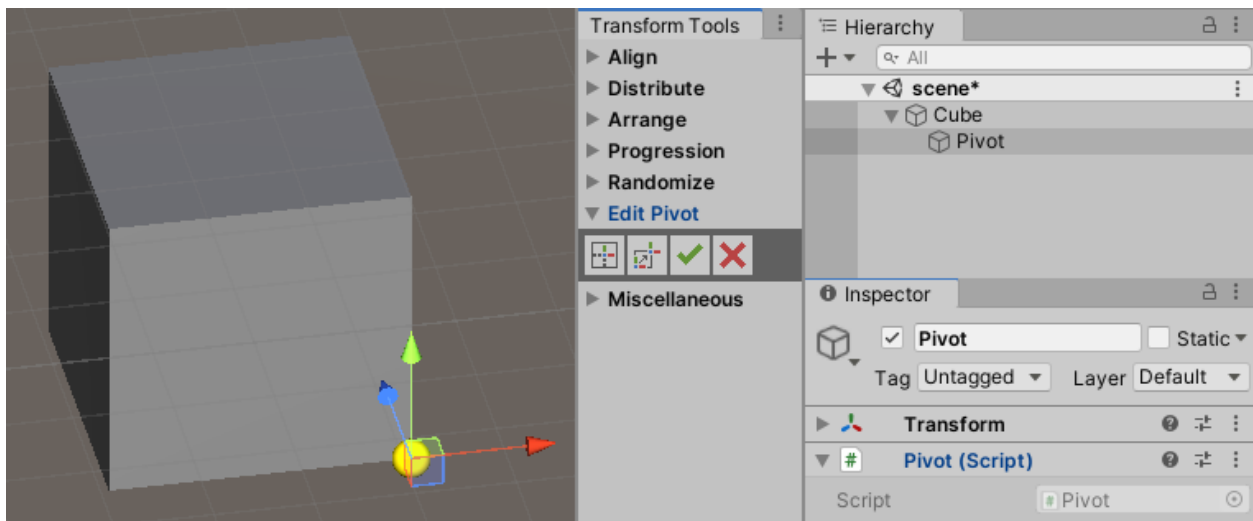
Transform Tools
Align
Distribute
Arrange
Progression
Randomize
Edit Pivot
Miscellaneous

Hierarchy
All
scene*
Cube
Pivot

Inspector
Pivot
Static
Tag Untagged
Layer Default
Transform
Pivot (Script)
Script
Pivot